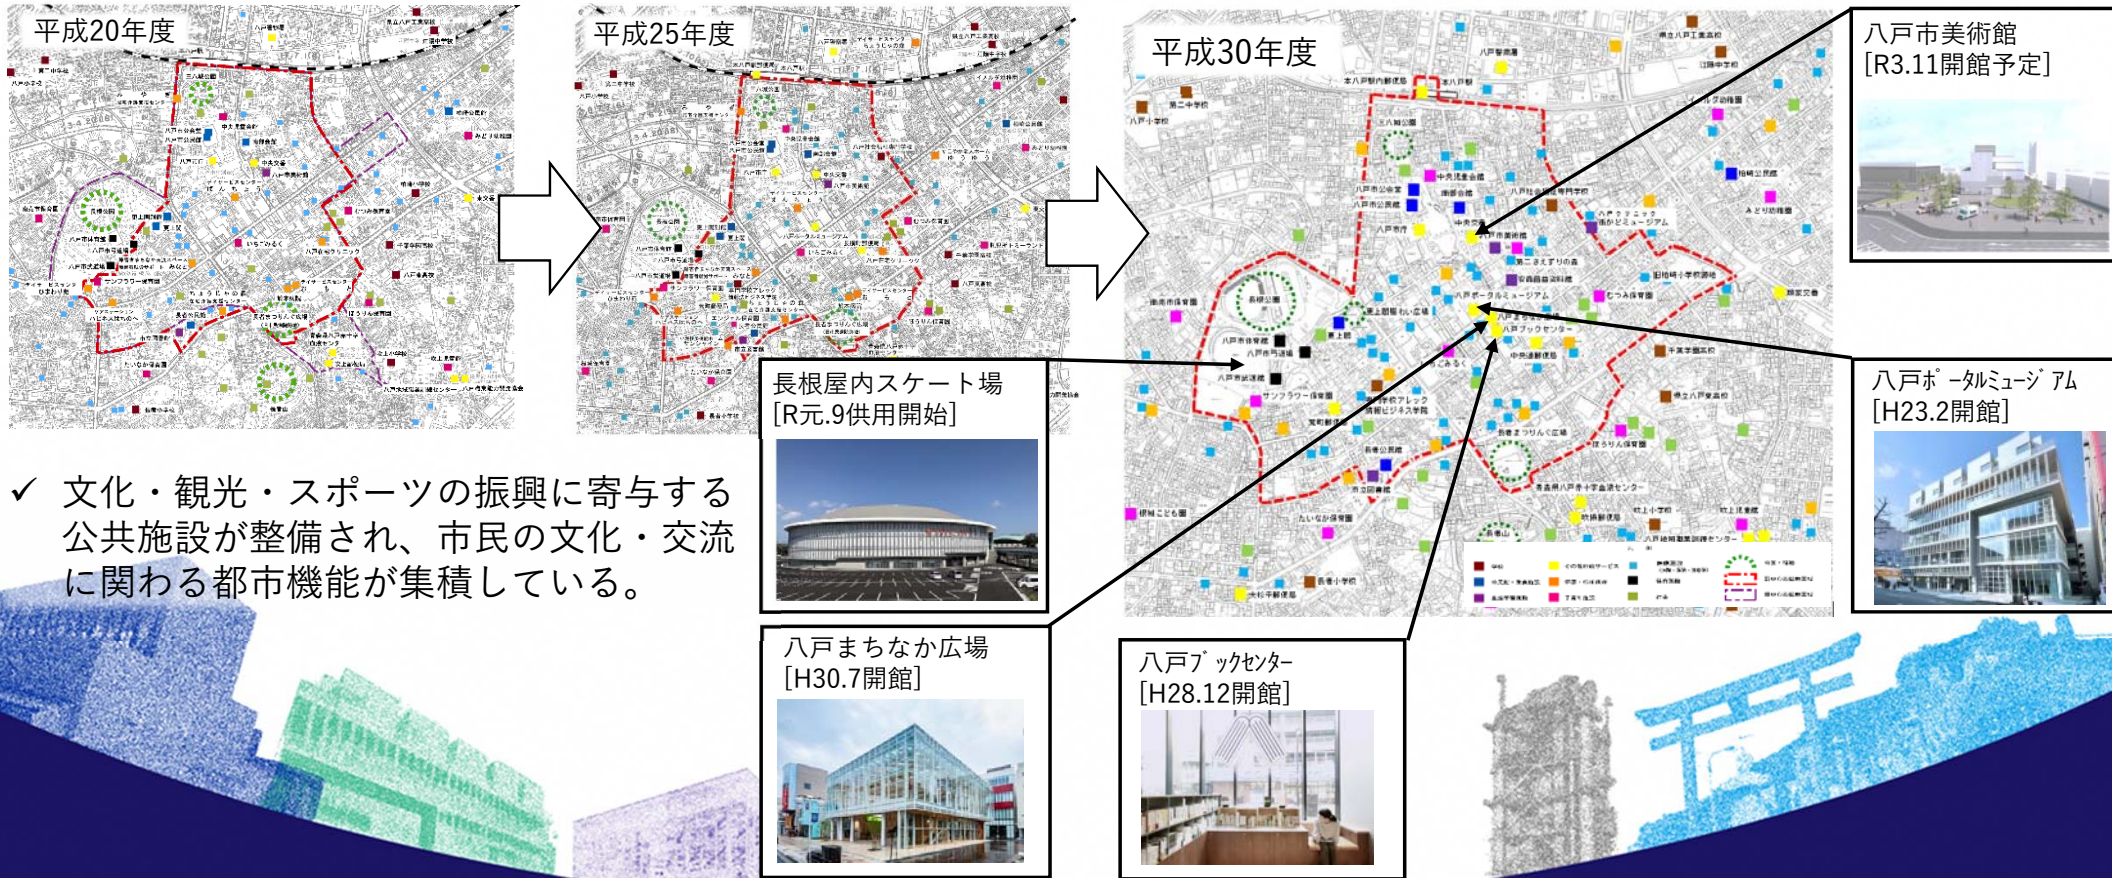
平成20年度

平成25年度

平成30年度

八戸市美術館
[R3.11開館予定]

長根屋内スケート場
[R元.9供用開始]

八戸ポータルミュージアム
[H23.2開館]

✓ 文化・観光・スポーツの振興に寄与する公共施設が整備され、市民の文化・交流に関わる都市機能が集積している。

八戸まちなか広場
[H30.7開館]

八戸ブックセンター
[H28.12開館]